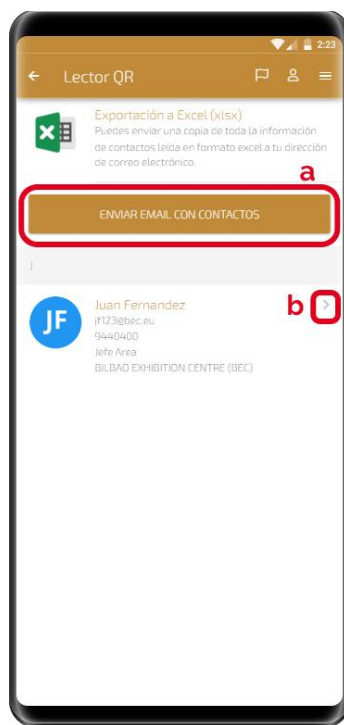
2:23

Lector QR

Exportación a Excel (xlsx)
Puedes enviar una copia de toda la información de contactos leída en formato excel a tu dirección de correo electrónico.

a

ENVIAR EMAIL CON CONTACTOS

J

JF

Juan Fernandez
jf123@bec.eu
9440400
Jefe Area
BILBAO EXHIBITION CENTRE (BEC)

b